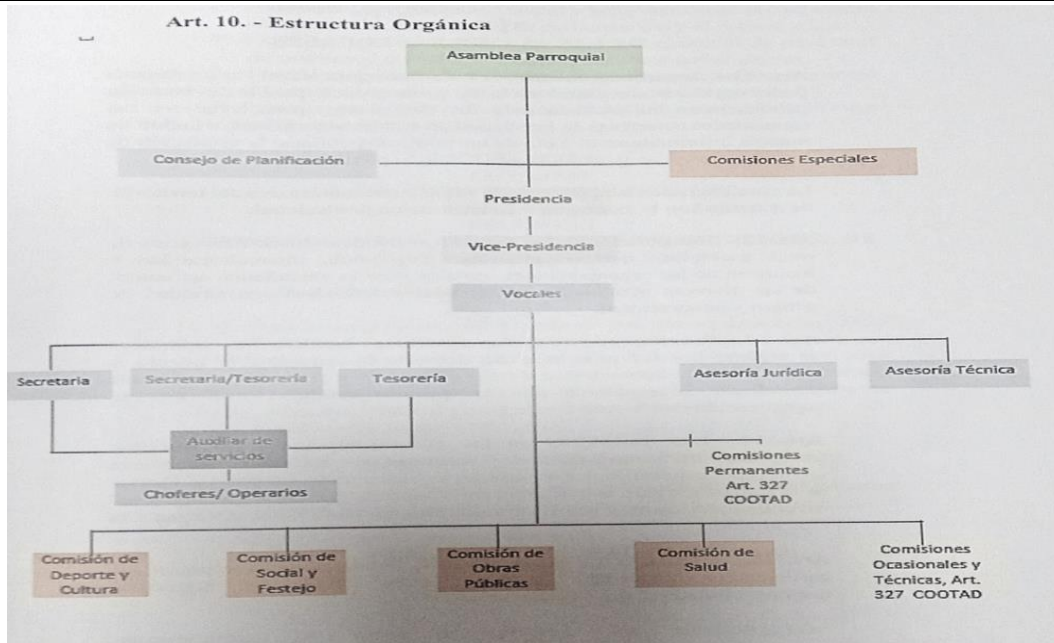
Art. 10. - Estructura Orgánica

Asamblea Parroquial

Consejo de Planificación

Comisiones Especiales

Presidencia

Vice-Presidencia

Vocales

Secretaria

Secretaria/Tesorería

Tesorería

Asesoría Jurídica

Asesoría Técnica

Auxiliar de servicios

Choferes/ Operarios

Comisiones Permanentes Art. 327 COOTAD

Comisión de Deporte y Cultura

Comisión de Social y Festejo

Comisión de Obras Públicas

Comisión de Salud

Comisiones Ocasionales y Técnicas, Art. 327 COOTAD